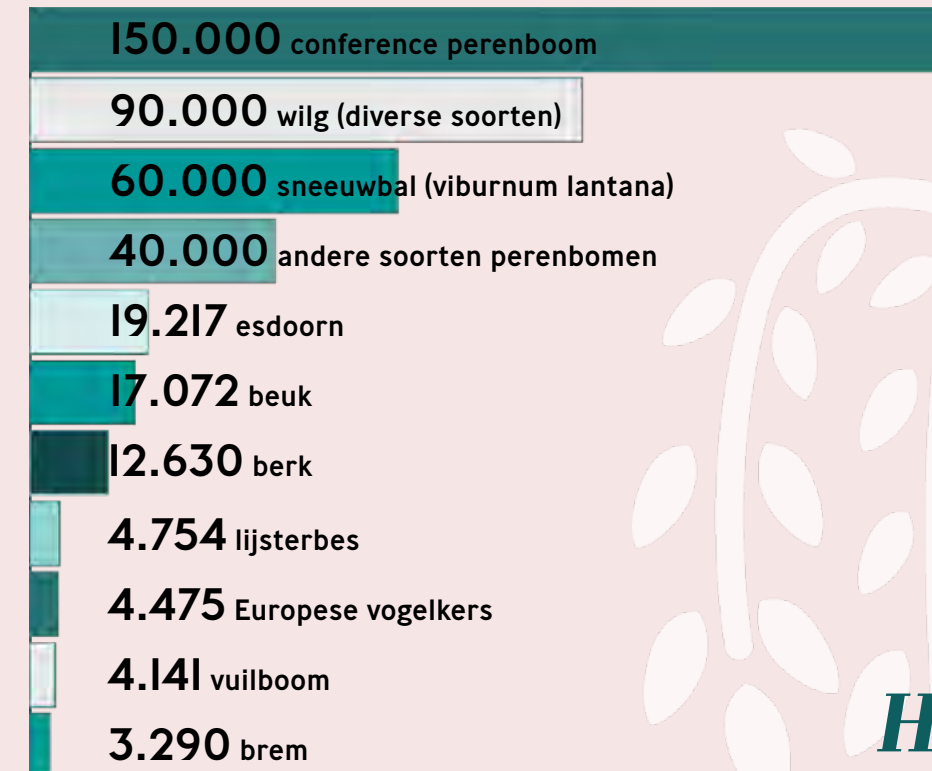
150.000 conference perenboom

90.000 wilg (diverse soorten)

60.000 sneeuwbal (viburnum lantana)

40.000 andere soorten perenbomen

19.217 esdoorn

17.072 beuk

12.630 berk

4.754 lijsterbes

4.475 Europese vogelkers

4.141 vuilboom

3.290 brem

H